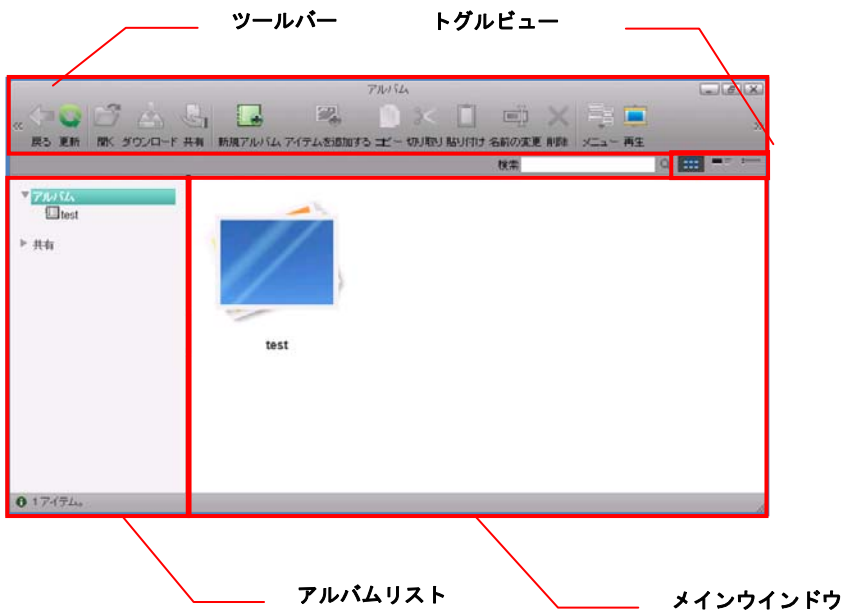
ツールバー

トグルビュー

アルバム

« 戻る 更新 開く ダウンロード 共有 新規アルバム アイテムを追加する コピー 切り取り 貼り付け 名前の変更 削除 メニュー 再生 »

検索

アルバム

test

共有

test

1 アイテム。

アルバムリスト

メインウインドウ